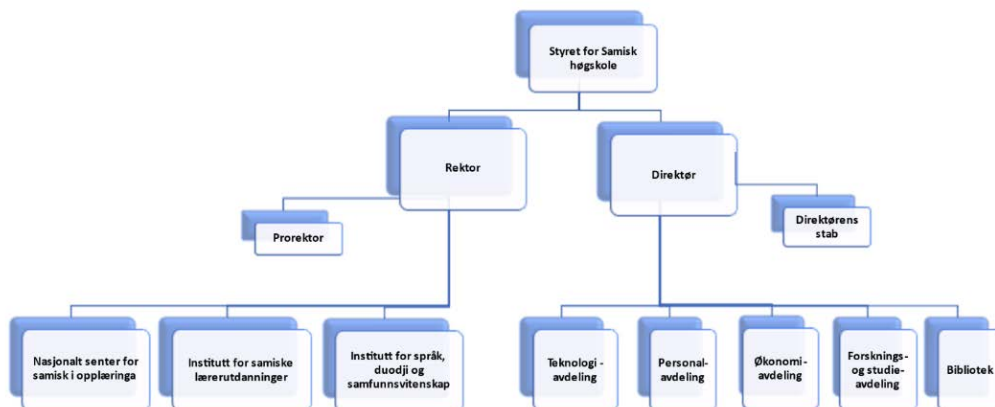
Styret for Samisk høgskole

Rektor

Direktør

Prorektor

Direktørens stab

Nasjonalt senter for samisk i opplæringa

Institutt for samiske lærerutdanninger

Institutt for språk, duodji og samfunnsvitenskap

Teknologi - avdeling

Personal-avdeling

Økonomi-avdeling

Forsknings- og studie-avdeling

Bibliotek